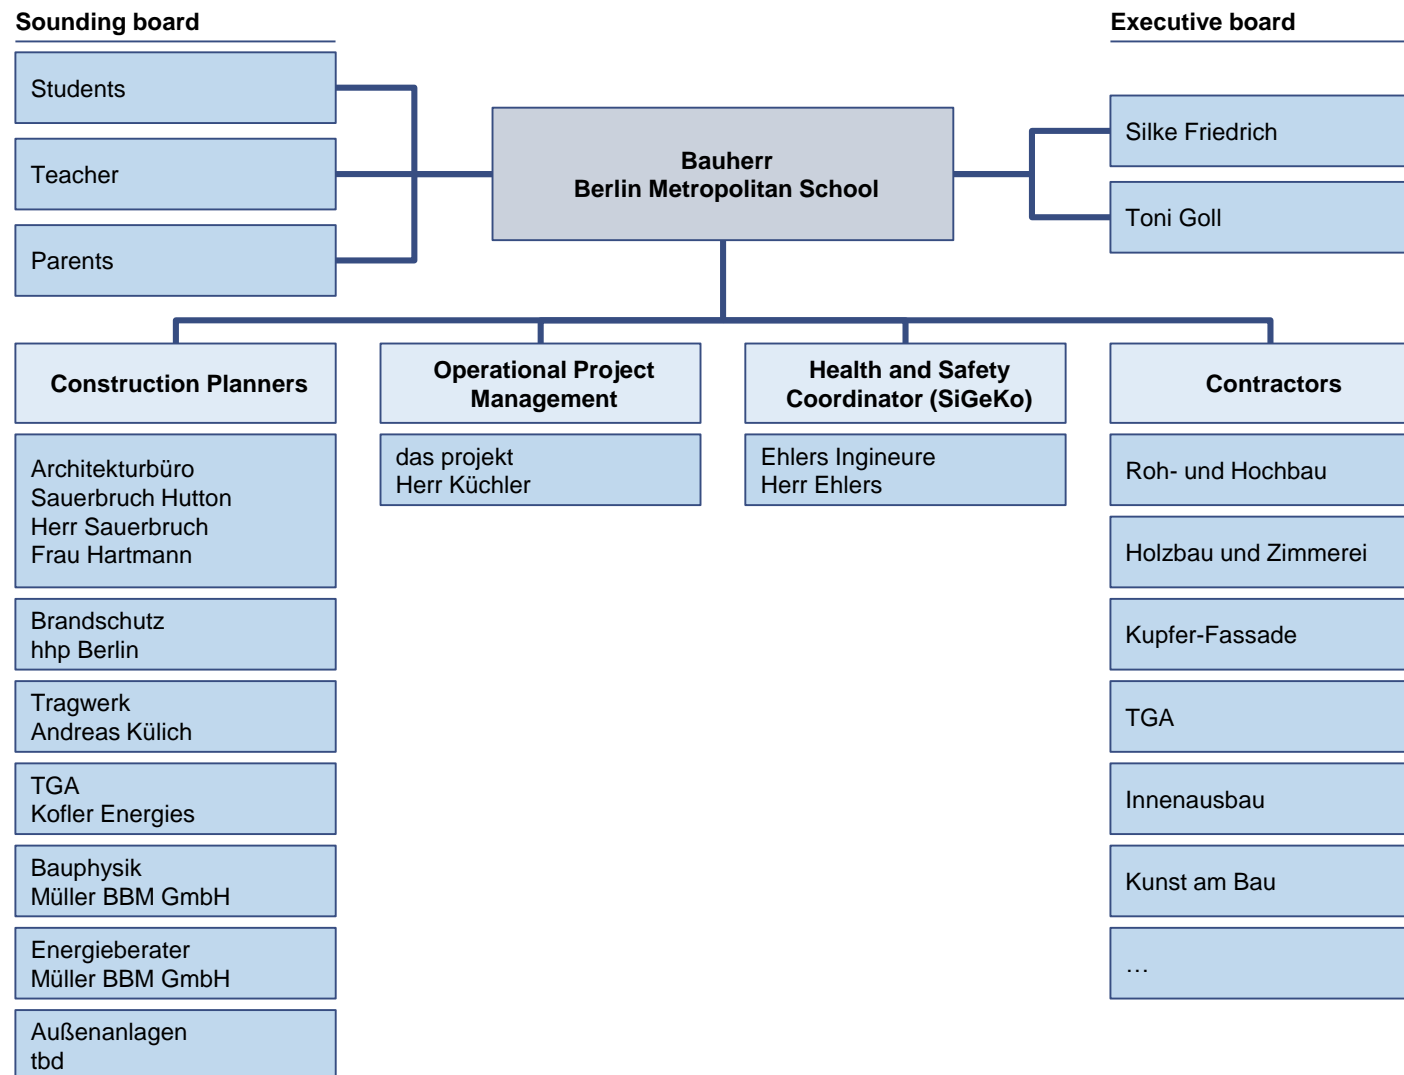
Sounding board

Students

Teacher

Parents

Bauherr
Berlin Metropolitan School

Executive board

Silke Friedrich

Toni Goll

Construction Planners

Architekturbüro
Sauerbruch Hutton
Herr Sauerbruch
Frau Hartmann

Brandschutz
hhp Berlin

Tragwerk
Andreas Külich

TGA
Kofler Energies

Bauphysik
Müller BBM GmbH

Energieberater
Müller BBM GmbH

Außenanlagen
tbd

Operational Project Management

das projekt
Herr Küchler

Health and Safety Coordinator (SiGeKo)

Ehlers Ingineure
Herr Ehlers

Contractors

Roh- und Hochbau

Holzbau und Zimmerei

Kupfer-Fassade

TGA

Innenausbau

Kunst am Bau

…